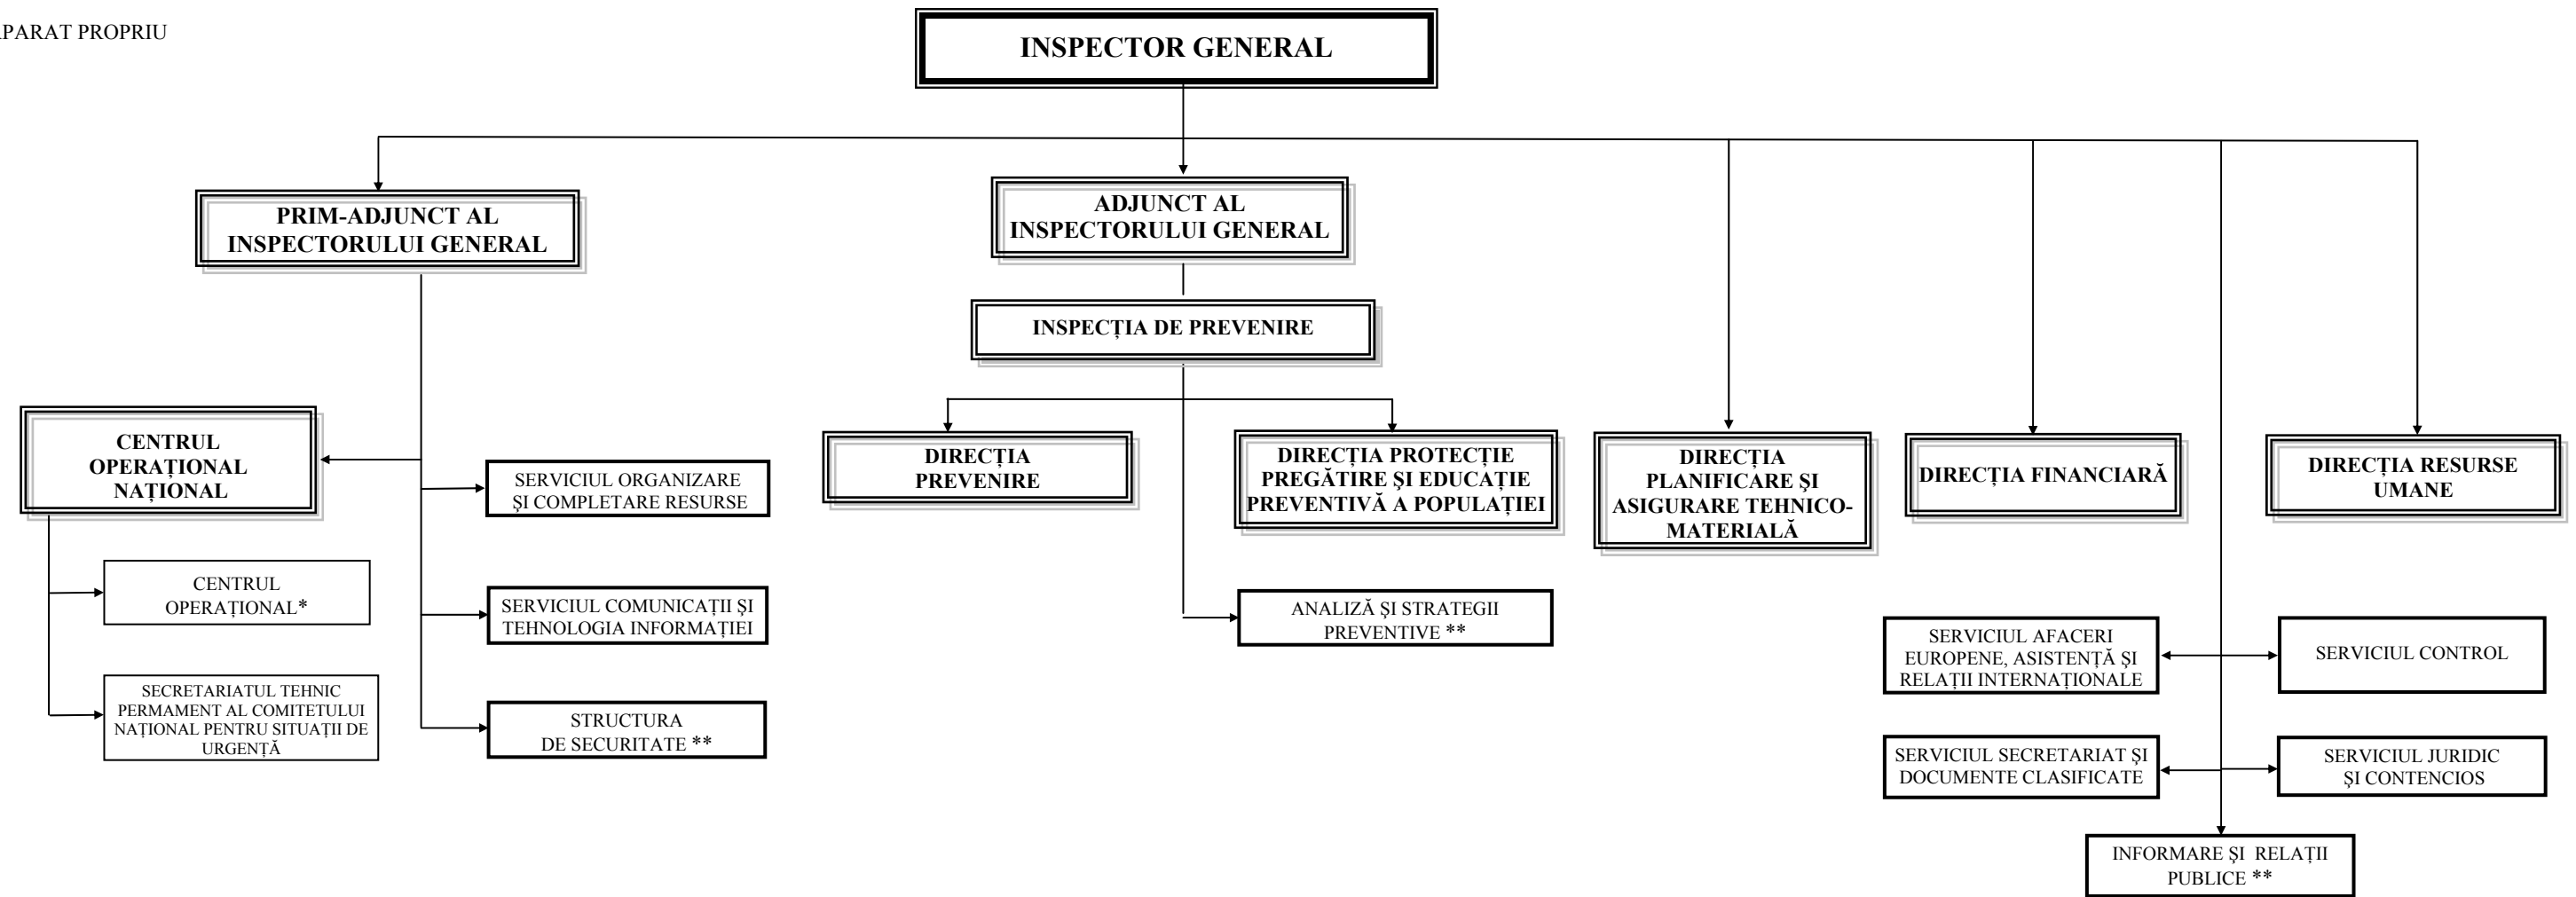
APARAT PROPRIU

INSPECTOR GENERAL

PRIM-ADJUNCT AL INSPECTORULUI GENERAL

ADJUNCT AL INSPECTORULUI GENERAL

INSPECȚIA DE PREVENIRE

CENTRUL OPERAȚIONAL NAȚIONAL

SERVICIUL ORGANIZARE ȘI COMPLETARE RESURSE

CENTRUL OPERAȚIONAL*

SECRETARIATUL TEHNIC PERMAMENT AL COMITETULUI NAȚIONAL PENTRU SITUAȚII DE URGENȚĂ

SERVICIUL COMUNICAȚII ȘI TEHNOLOGIA INFORMAȚIEI

STRUCTURA DE SECURITATE **

DIRECȚIA PREVENIRE

DIRECȚIA PROTECȚIE PREGĂTIRE ȘI EDUCAȚIE PREVENTIVĂ A POPULAȚIEI

ANALIZĂ ȘI STRATEGII PREVENTIVE **

DIRECȚIA PLANIFICARE ȘI ASIGURARE TEHNICO-MATERIALĂ

DIRECȚIA FINANCIARĂ

DIRECȚIA RESURSE UMANE

SERVICIUL AFACERI EUROPENE, ASISTENȚĂ ȘI RELAȚII INTERNAȚIONALE

SERVICIUL CONTROL

SERVICIUL SECRETARIAT ȘI DOCUMENTE CLASIFICATE

SERVICIUL JURIDIC ȘI CONTENCIOS

INFORMARE ȘI RELAȚII PUBLICE **